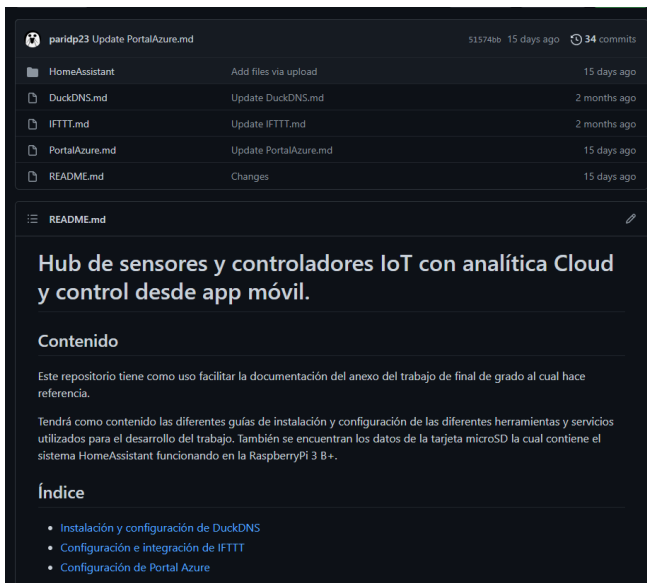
paridp23 Update PortalAzure.md 51574bb 15 days ago 34 commits

| | | |
|---|---|---|
| HomeAssistant | Add files via upload | 15 days ago |
| DuckDNS.md | Update DuckDNS.md | 2 months ago |
| IFTTT.md | Update IFTTT.md | 2 months ago |
| PortalAzure.md | Update PortalAzure.md | 15 days ago |
| README.md | Changes | 15 days ago |

README.md

# Hub de sensores y controladores IoT con analítica Cloud y control desde app móvil.

## Contenido

Este repositorio tiene como uso facilitar la documentación del anexo del trabajo de final de grado al cual hace referencia.

Tendrá como contenido las diferentes guías de instalación y configuración de las diferentes herramientas y servicios utilizados para el desarrollo del trabajo. También se encuentran los datos de la tarjeta microSD la cual contiene el sistema HomeAssistant funcionando en la RaspberryPi 3 B+.

## Índice

- Instalación y configuración de DuckDNS
- Configuración e integración de IFTTT
- Configuración de Portal Azure